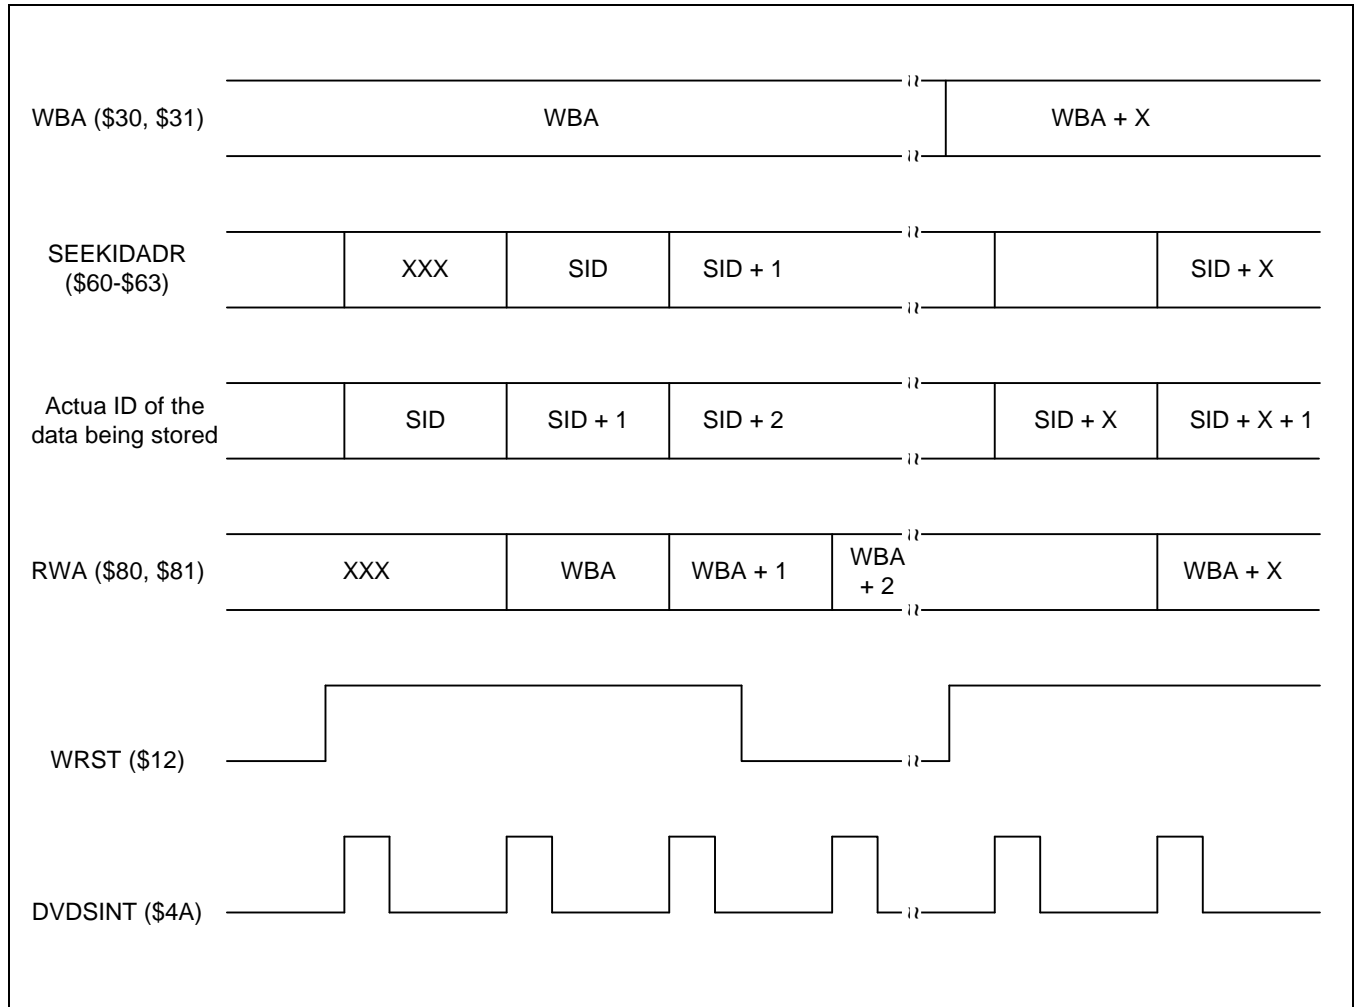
WBA (\$30, \$31)
WBA
WBA + X

SEEKIDADR (\$60-\$63)
XXX
SID
SID + 1
SID + X

Actua ID of the data being stored
SID
SID + 1
SID + 2
SID + X
SID + X + 1

RWA (\$80, \$81)
XXX
WBA
WBA + 1
WBA + 2
WBA + X

WRST (\$12)

DVDSINT (\$4A)